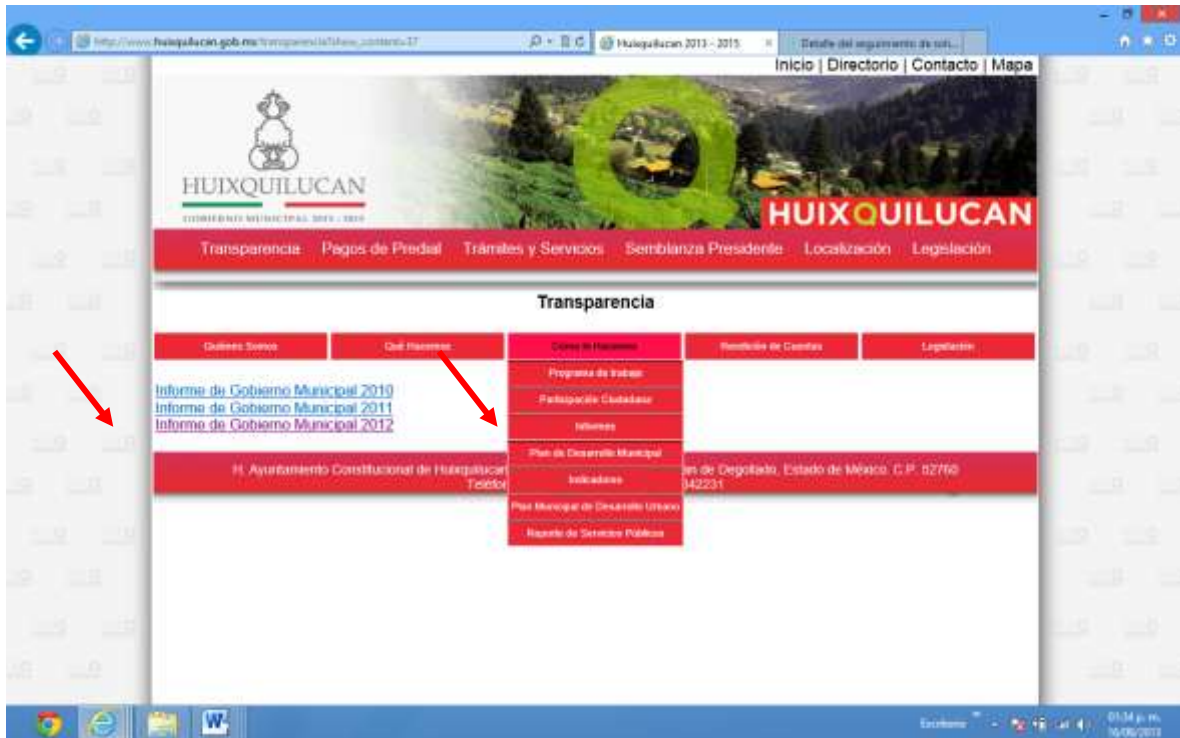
http://www.huixquilucan.gob.mx/transparencia?show_content=37

Huixquilucan 2013 - 2015

Detalle del seguimiento de sol...

Inicio | Directorio | Contacto | Mapa

HUIXQUILUCAN

GOBIERNO MUNICIPAL 2013 - 2015

HUIXQUILUCAN

Transparencia Pagos de Predial Trámites y Servicios Semblanza Presidente Localización Legislación

Transparencia

Quienes Somos | Qué Hacemos | Cómo lo Hacemos | Rendición de Cuentas | Legislación

Programa de trabajo
Participación Ciudadana
Informes
Plan de Desarrollo Municipal
Indicadores
Plan Municipal de Desarrollo Urbano
Reporte de Servicios Públicos

Informe de Gobierno Municipal 2010
Informe de Gobierno Municipal 2011
Informe de Gobierno Municipal 2012

H. Ayuntamiento Constitucional de Huixquilucan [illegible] an de Degollado, Estado de México. C.P. 52760
Teléfo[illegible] 342231

Escritorio

01:34 p. m.
16/06/2013